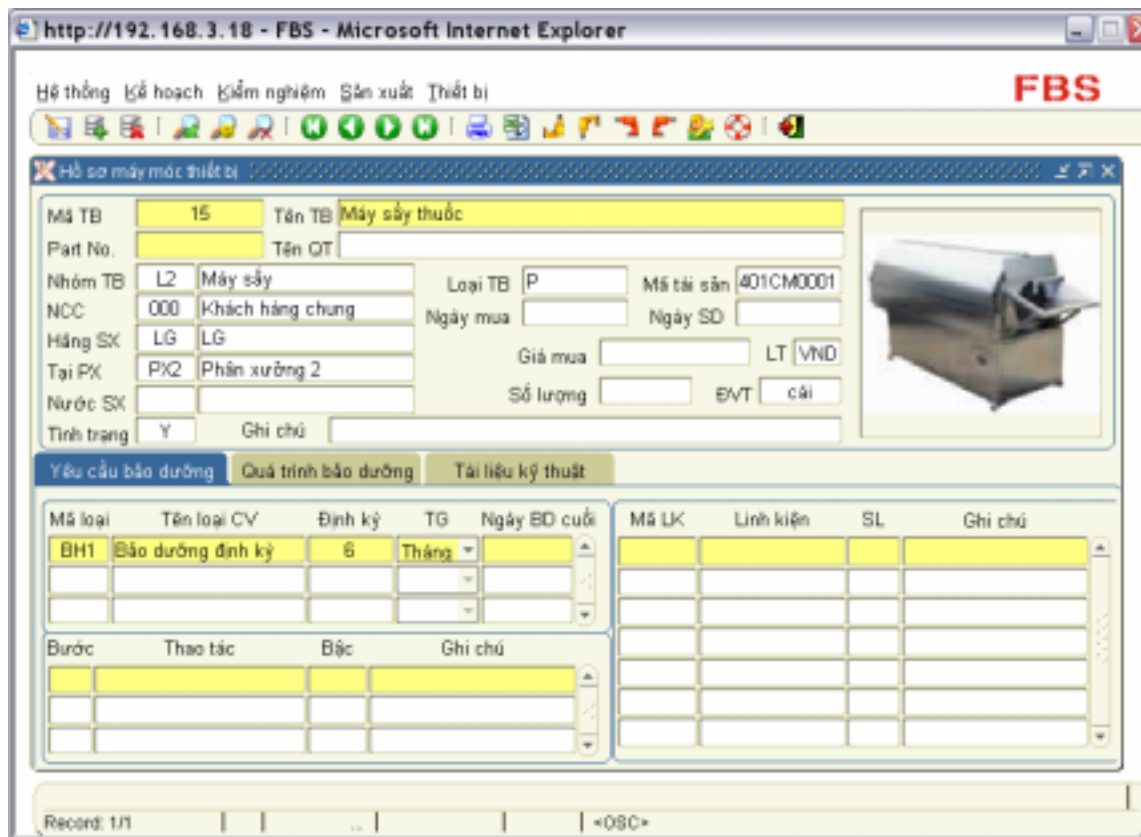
http://192.168.3.18 - FBS - Microsoft Internet Explorer

Hệ thống Kế hoạch Kiểm nghiệm Sản xuất Thiết bị

FBS

Hồ sơ máy móc thiết bị

Mã TB 15 Tên TB Máy sấy thuốc
Part No. Tên QT
Nhóm TB L2 Máy sấy
NCC 000 Khách hàng chung
Hãng SX LG LG
Tại PX PX2 Phân xưởng 2
Nước SX
Tình trạng Y
Loại TB P
Mã tài sản 401CM0001
Ngày mua
Ngày SD
Giá mua
LT VND
Số lượng
ĐVT cái
Ghi chú

Yêu cầu bảo dưỡng | Quá trình bảo dưỡng | Tài liệu kỹ thuật

| Mã loại | Tên loại CV | Định kỳ | TG | Ngày BD cuối |
|---|---|---|---|---|
| BH1 | Bảo dưỡng định kỳ | 6 | Tháng | |

| Bước | Thao tác | Bậc | Ghi chú |
|---|---|---|---|

| Mã LK | Linh kiện | SL | Ghi chú |
|---|---|---|---|

Record: 1/1 <OSC>